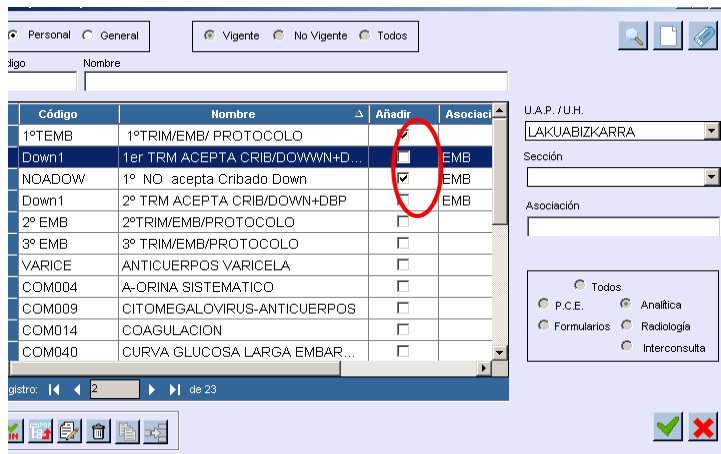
Personal General

Vigente No Vigente Todos

digo Nombre

| Código | Nombre | Añadir | Asocia |
|---|---|---|---|
| 1ºTEMB | 1ºTRIM/EMB/ PROTOCOLO | ☑ | |
| Down1 | 1er TRM ACEPTA CRIB/DOWWN+D... | ☐ | EMB |
| NOADOW | 1º NO acepta Cribado Down | ☑ | EMB |
| Down1 | 2º TRM ACEPTA CRIB/DOWN+DBP | ☐ | EMB |
| 2º EMB | 2ºTRIM/EMB/PROTOCOLO | ☐ | |
| 3º EMB | 3º TRIM/EMB/PROTOCOLO | ☐ | |
| VARICE | ANTICUERPOS VARICELA | ☐ | |
| COM004 | A-ORINA SISTEMATICO | ☐ | |
| COM009 | CITOMEGALOVIRUS-ANTICUERPOS | ☐ | |
| COM014 | COAGULACION | ☐ | |
| COM040 | CURVA GLUCOSA LARGA EMBAR... | ☐ | |

gistro: 2 de 23

U.A.P. / U.H.
LAKUABIZKARRA

Sección

Asociación

Todos
P.C.E. Analítica
Formularios Radiología
Interconsulta